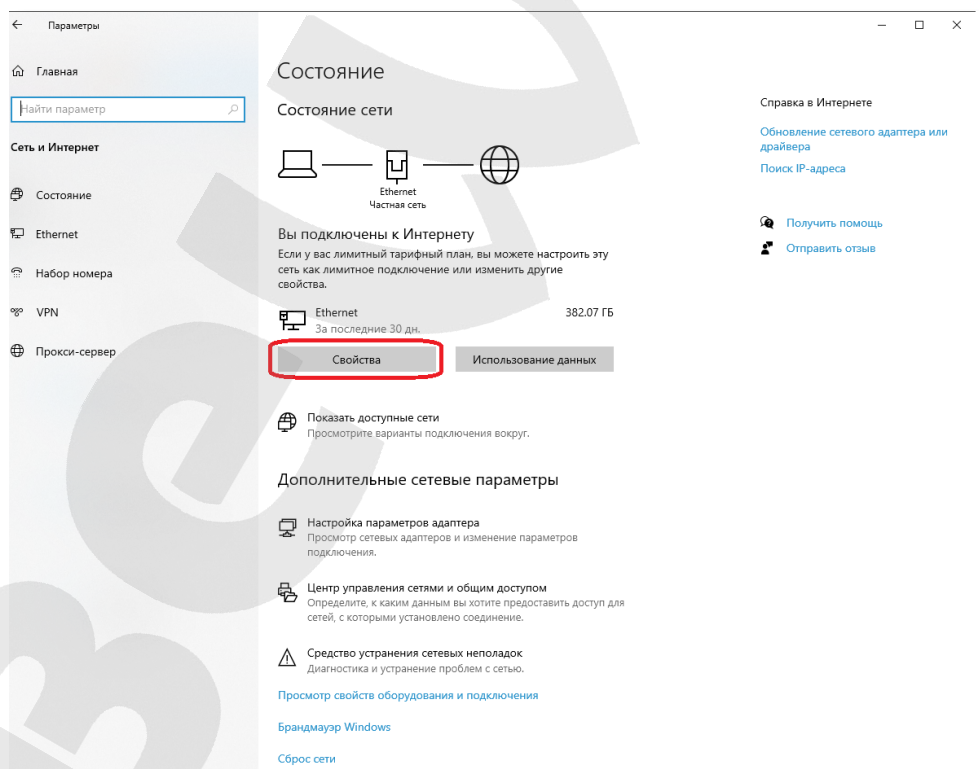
← Параметры

Главная

Найти параметр

Сеть и Интернет

Состояние

Ethernet

Набор номера

VPN

Прокси-сервер

Состояние

Состояние сети

Ethernet
Частная сеть

Вы подключены к Интернету

Если у вас лимитный тарифный план, вы можете настроить эту сеть как лимитное подключение или изменить другие свойства.

Ethernet
За последние 30 дн.

382.07 ГБ

Свойства

Использование данных

Показать доступные сети
Просмотрите варианты подключения вокруг.

Дополнительные сетевые параметры

Настройка параметров адаптера
Просмотр сетевых адаптеров и изменение параметров подключения.

Центр управления сетями и общим доступом
Определите, к каким данным вы хотите предоставить доступ для сетей, с которыми установлено соединение.

Средство устранения сетевых неполадок
Диагностика и устранение проблем с сетью.

Просмотр свойств оборудования и подключения

Брандмауэр Windows

Сброс сети

Справка в Интернете

Обновление сетевого адаптера или драйвера

Поиск IP-адреса

Получить помощь

Отправить отзыв